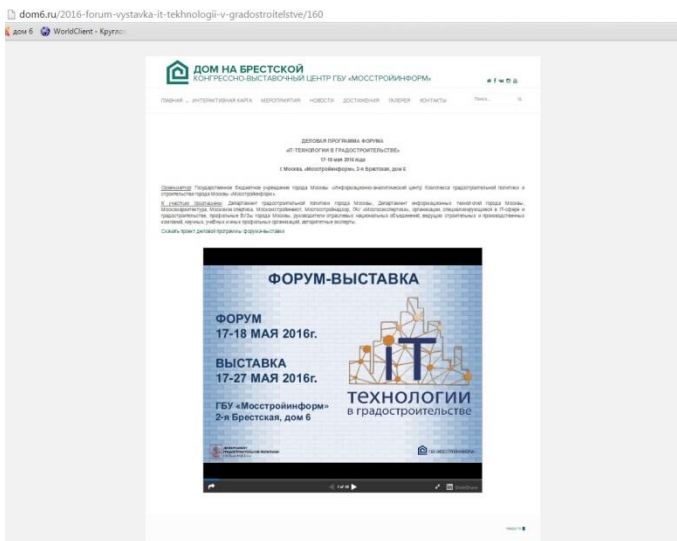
dom6.ru/2016-forum-vystavka-it-tekhnologii-v-gradostroitelstve/160

дом 6 WorldClient - Кругоз

ДОМ НА БРЕСТСКОЙ
КОНГРЕССНО-ВЫСТАВОЧНЫЙ ЦЕНТР ГБУ «МОССТРОЙИНФОРМ»

ГЛАВНАЯ ИНТЕРАКТИВНАЯ КАРТА МЕРОПРИЯТИЯ НОВОСТИ ДОСТИЖЕНИЯ ГАЛЕРЕЯ КОНТАКТЫ Поиск...

ДЕЛОВАЯ ПРОГРАММА ФОРУМА
«IT-ТЕХНОЛОГИИ В ГРАДОСТРОИТЕЛЬСТВЕ»
17-18 мая 2016 года
г. Москва, «Мосстройинформ», 2-я Брестская, дом 6

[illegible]

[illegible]

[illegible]

ФОРУМ-ВЫСТАВКА

ФОРУМ
17-18 МАЯ 2016г.

ВЫСТАВКА
17-27 МАЯ 2016г.

ГБУ «Мосстройинформ»
2-я Брестская, дом 6

IT
ТЕХНОЛОГИИ
в градостроительстве

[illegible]

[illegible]